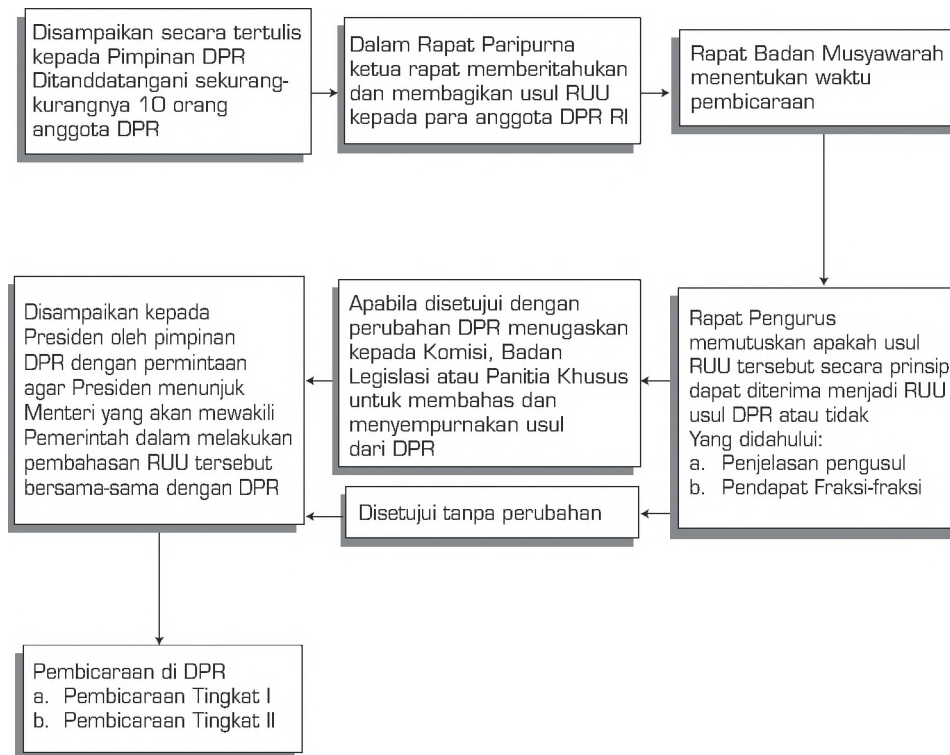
Disampaikan secara tertulis kepada Pimpinan DPR Ditanddatangani sekurang-kurangnya 10 orang anggota DPR

Dalam Rapat Paripurna ketua rapat memberitahukan dan membagikan usul RUU kepada para anggota DPR RI

Rapat Badan Musyawarah menentukan waktu pembicaraan

Rapat Pengurus memutuskan apakah usul RUU tersebut secara prinsip dapat diterima menjadi RUU usul DPR atau tidak
Yang didahului:
a. Penjelasan pengusul
b. Pendapat Fraksi-fraksi

Apabila disetujui dengan perubahan DPR menugaskan kepada Komisi, Badan Legislasi atau Panitia Khusus untuk membahas dan menyempurnakan usul dari DPR

Disetujui tanpa perubahan

Disampaikan kepada Presiden oleh pimpinan DPR dengan permintaan agar Presiden menunjuk Menteri yang akan mewakili Pemerintah dalam melakukan pembahasan RUU tersebut bersama-sama dengan DPR

Pembicaraan di DPR
a. Pembicaraan Tingkat I
b. Pembicaraan Tingkat II